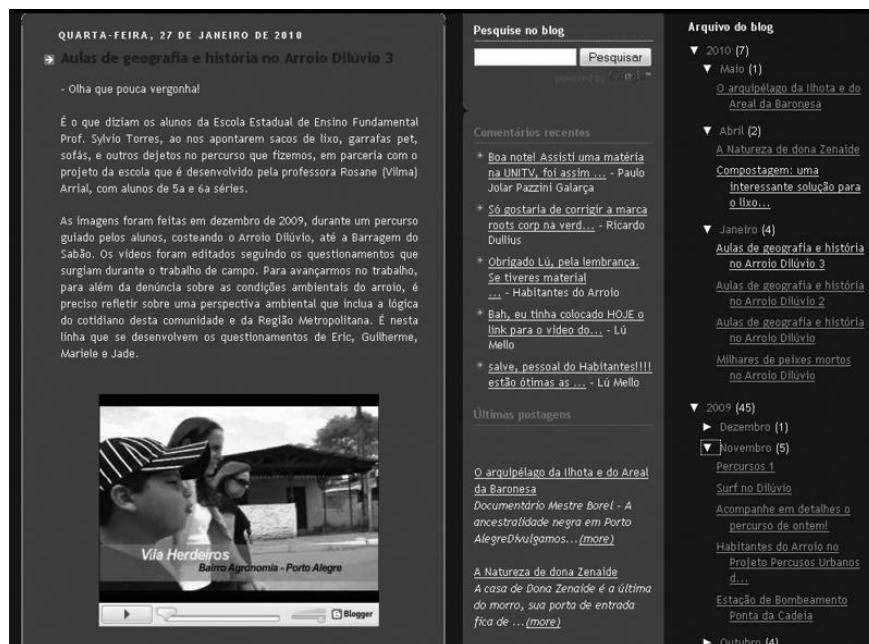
QUARTA-FEIRA, 27 DE JANEIRO DE 2010

Aulas de geografia e história no Arroio Dilúvio 3

- Olha que pouca vergonha!

É o que diziam os alunos da Escola Estadual de Ensino Fundamental Prof. Sylvio Torres, ao nos apontarem sacos de lixo, garrafas pet, sofás, e outros dejetos no percurso que fizemos, em parceria com o projeto da escola que é desenvolvido pela professora Rosane (Vilma) Arrial, com alunos de 5a e 6a séries.

As imagens foram feitas em dezembro de 2009, durante um percurso guiado pelos alunos, costeando o Arroio Dilúvio, até a Barragem do Sabão. Os vídeos foram editados seguindo os questionamentos que surgiam durante o trabalho de campo. Para avançarmos no trabalho, para além da denúncia sobre as condições ambientais do arroio, é preciso refletir sobre uma perspectiva ambiental que inclua a lógica do cotidiano desta comunidade e da Região Metropolitana. É nesta linha que se desenvolvem os questionamentos de Eric, Guilherme, Mariele e Jade.

Vila Herdeiros
Bairro Agronomia - Porto Alegre

Blogger

Pesquise no blog

Pesquisar

powered by Google

Comentários recentes

Boa note! Assisti uma matéria na UNITV, foi assim ... - Paulo Jolar Pazzini Galarça

Só gostaria de corrigir a marca roots corp na verd... - Ricardo Dullius

Obrigado Lú, pela lembrança. Se tiveres material ... - Habitantes do Arroio

Bah, eu tinha colocado HOJE o link para o video do... - Lú Mello

salve, pessoal do Habitantes!!!! estão ótimas as ... - Lú Mello

Últimas postagens

O arquipélago da Ilhota e do Areal da Baronesa
Documentário Mestre Borel - A ancestralidade negra em Porto AlegreDivulgamos...(more)

A Natureza de dona Zenaide
A casa de Dona Zenaide é a última do morro, sua porta de entrada fica de ...(more)

Arquivo do blog

▼ 2010 (7)
▼ Maio (1)
O arquipélago da Ilhota e do Areal da Baronesa
▼ Abril (2)
A Natureza de dona Zenaide
Compostagem: uma interessante solução para o lixo...
▼ Janeiro (4)
Aulas de geografia e história no Arroio Dilúvio 3
Aulas de geografia e história no Arroio Dilúvio 2
Aulas de geografia e história no Arroio Dilúvio
Milhares de peixes mortos no Arroio Dilúvio
▼ 2009 (45)
► Dezembro (1)
▼ Novembro (5)
Percursos 1
Surf no Dilúvio
Acompanhe em detalhes o percurso de ontem!
Habitantes do Arroio no Projeto Percusos Urbanos d...
Estação de Bombeamento Ponta da Cadeia
► Outubro (4)